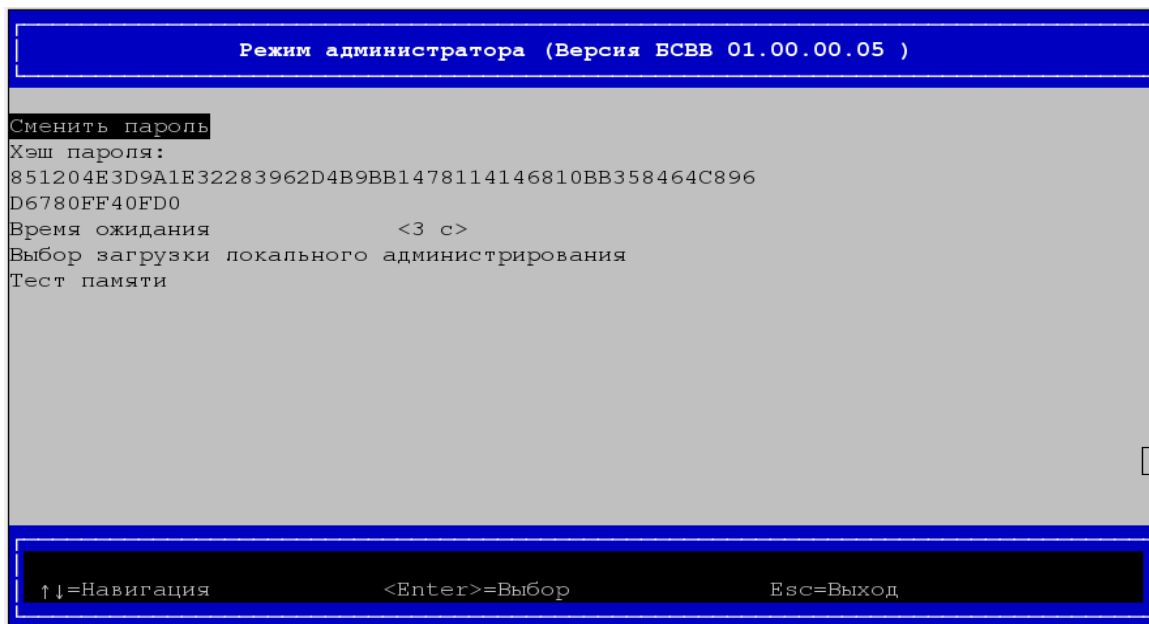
Режим администратора (Версия БСВВ 01.00.00.05 )

Сменить пароль
Хэш пароля:
851204E3D9A1E32283962D4B9BB1478114146810BB358464C896
D6780FF40FD0
Время ожидания <3 с>
Выбор загрузки локального администрирования
Тест памяти

↑↓=Навигация <Enter>=Выбор Esc=Выход